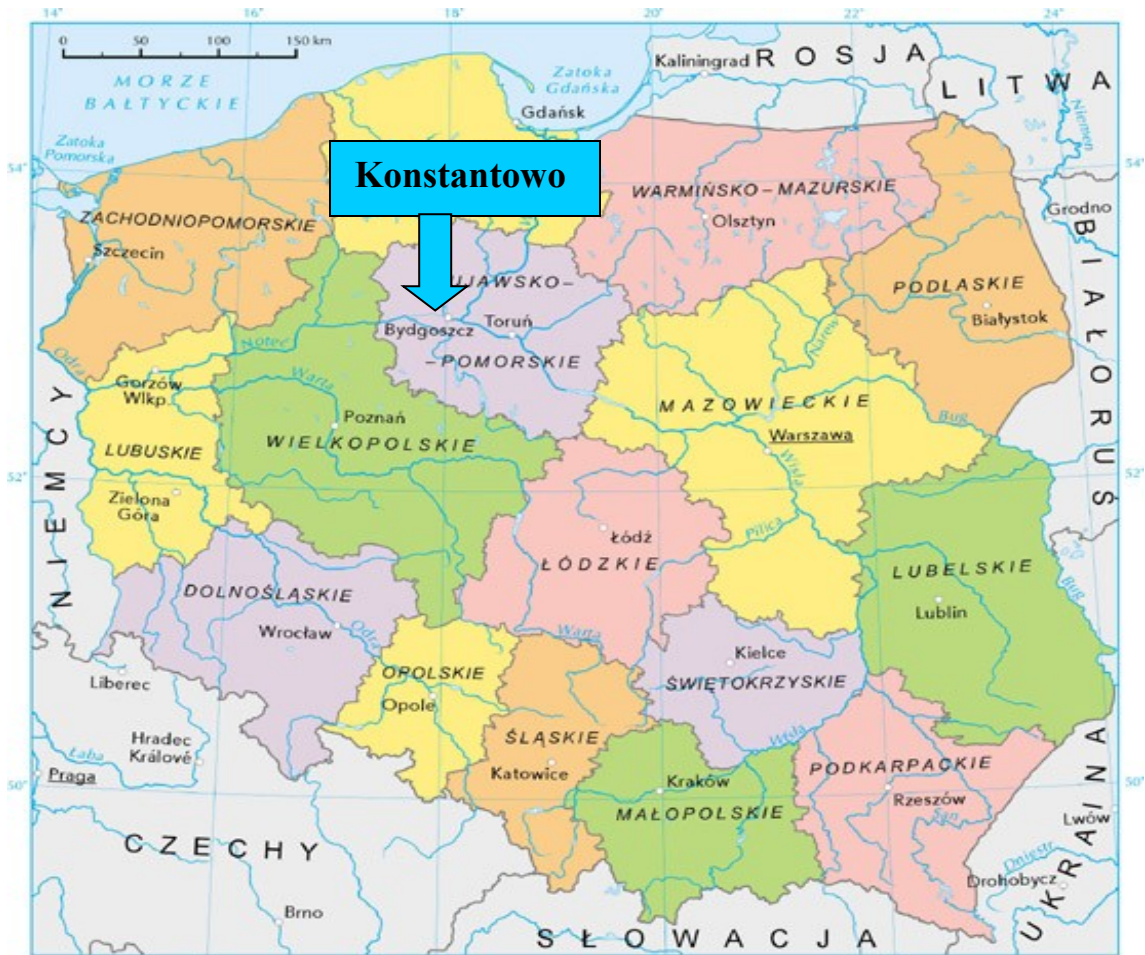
14° 16° 18° 20° 22° 24°

0 50 100 150 km

MORZE BAŁTYCKIE

Zatoka Pomorska

Zatoka Gdańska

Gdańsk

Kaliningrad

ROSJA

LITWA

Konstantowo

ZACHODNIOPOMORSKIE

Szczecin

WARMIŃSKO-MAZURSKIE

Olsztyn

Grodno

BIAŁORUŚ

KUJAWSKO-POMORSKIE

Bydgoszcz

Toruń

PODLASKIE

Białystok

Noteć

Odra

Warta

Gorzów Wlkp.

LUBUSKIE

Zielona Góra

Poznań

WIELKOPOLSKIE

MAZOWIECKIE

Warszawa

Narew

Bug

Wisła

Pilica

NIEMCY

Łódź

ŁÓDZKIE

LUBELSKIE

Lublin

DOLNOŚLĄSKIE

Wrocław

OPOLSKIE

Opole

Kielce

ŚWIĘTOKRZYSKIE

Liberec

Hradec Králové

Łaba

Praga

ŚLĄSKIE

Katowice

Kraków

MAŁOPOLSKIE

PODKARPACKIE

Rzeszów

San

Lwów

Dniestr

Drohobycz

UKRAINA

CZECHY

Brno

SŁOWACJA

54° 52° 50°